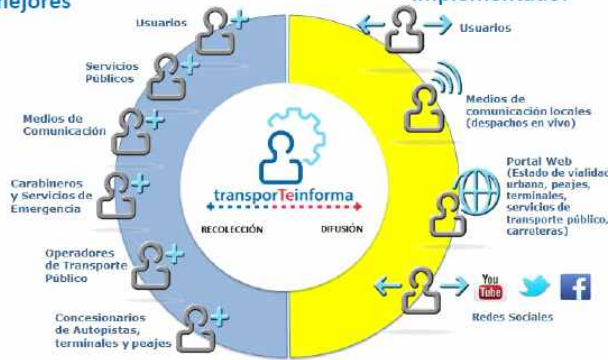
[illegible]ejores

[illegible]

Usuarios

Servicios Públicos

Medios de Comunicación

Carabineros y Servicios de Emergencia

Operadores de Transporte Público

Concesionarios de Autopistas, terminales y peajes

transporTeinforma

RECOLECCIÓN

DIFUSIÓN

Usuarios

Medios de comunicación locales (despachos en vivo)

Portal Web (Estado de vialidad urbana, peajes, terminales, servicios de transporte público, carreteras)

You Tube

Redes Sociales